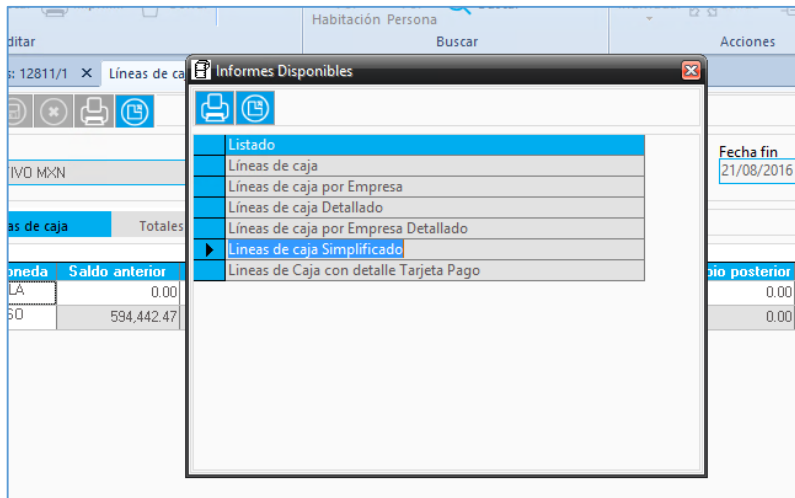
Habitación Persona
ditar
Buscar
Acciones
s: 12811/1 ✕ Líneas de ca
Informes Disponibles
Listado
Líneas de caja
Líneas de caja por Empresa
Líneas de caja Detallado
Líneas de caja por Empresa Detallado
Líneas de caja Simplificado
Líneas de Caja con detalle Tarjeta Pago
Fecha fin
21/08/2016
IVO MXN
as de caja
Totales
oneda
Saldo anterior
LA
0.00
SO
594,442.47
io posterior
0.00
0.00